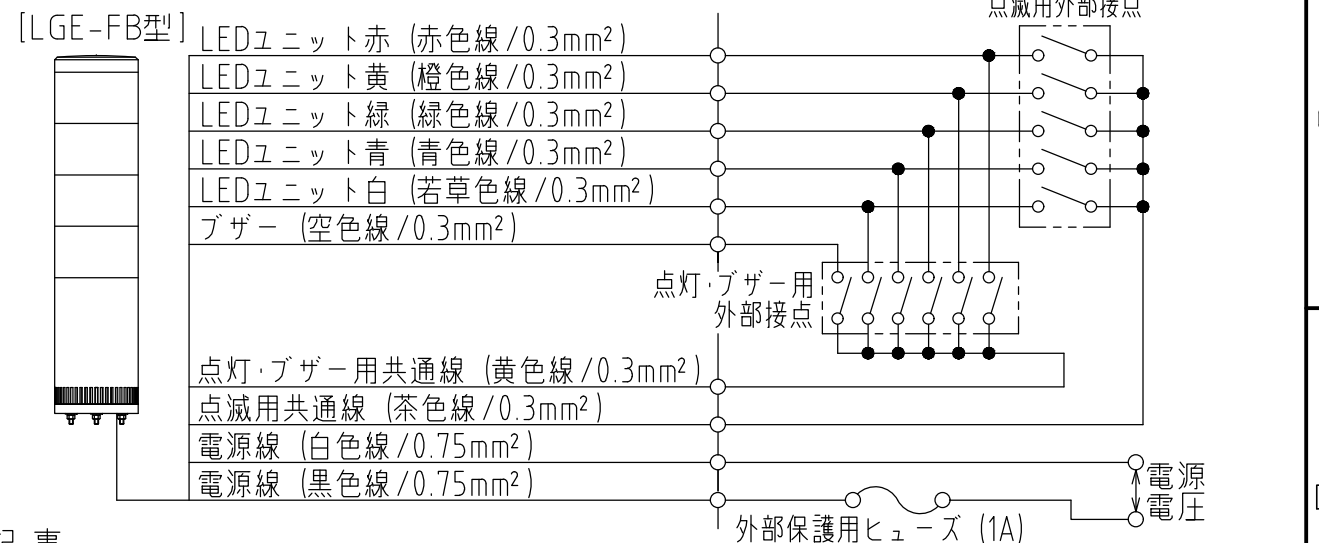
[LGE-FB型]

LEDユニット赤 (赤色線/0.3mm²)
LEDユニット黄 (橙色線/0.3mm²)
LEDユニット緑 (緑色線/0.3mm²)
LEDユニット青 (青色線/0.3mm²)
LEDユニット白 (若草色線/0.3mm²)
ブザー (空色線/0.3mm²)

点滅用外部接点

点灯·ブザー用
外部接点

点灯·ブザー用共通線 (黄色線/0.3mm²)
点滅用共通線 (茶色線/0.3mm²)
電源線 (白色線/0.75mm²)
電源線 (黒色線/0.75mm²)

電源
電圧

外部保護用ヒューズ (1A)

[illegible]